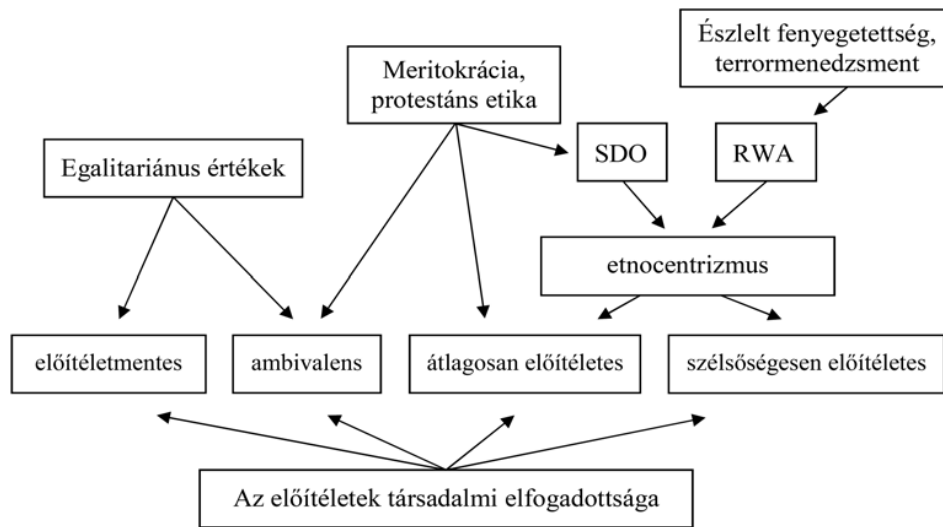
Észlelt fenyegetettség, terrormenedzsment

Meritokrácia, protestáns etika

Egalitariánus értékek

SDO

RWA

etnocentrizmus

előítéletmentes

ambivalens

átlagosan előítéletes

szélsőségesen előítéletes

Az előítéletek társadalmi elfogadottsága